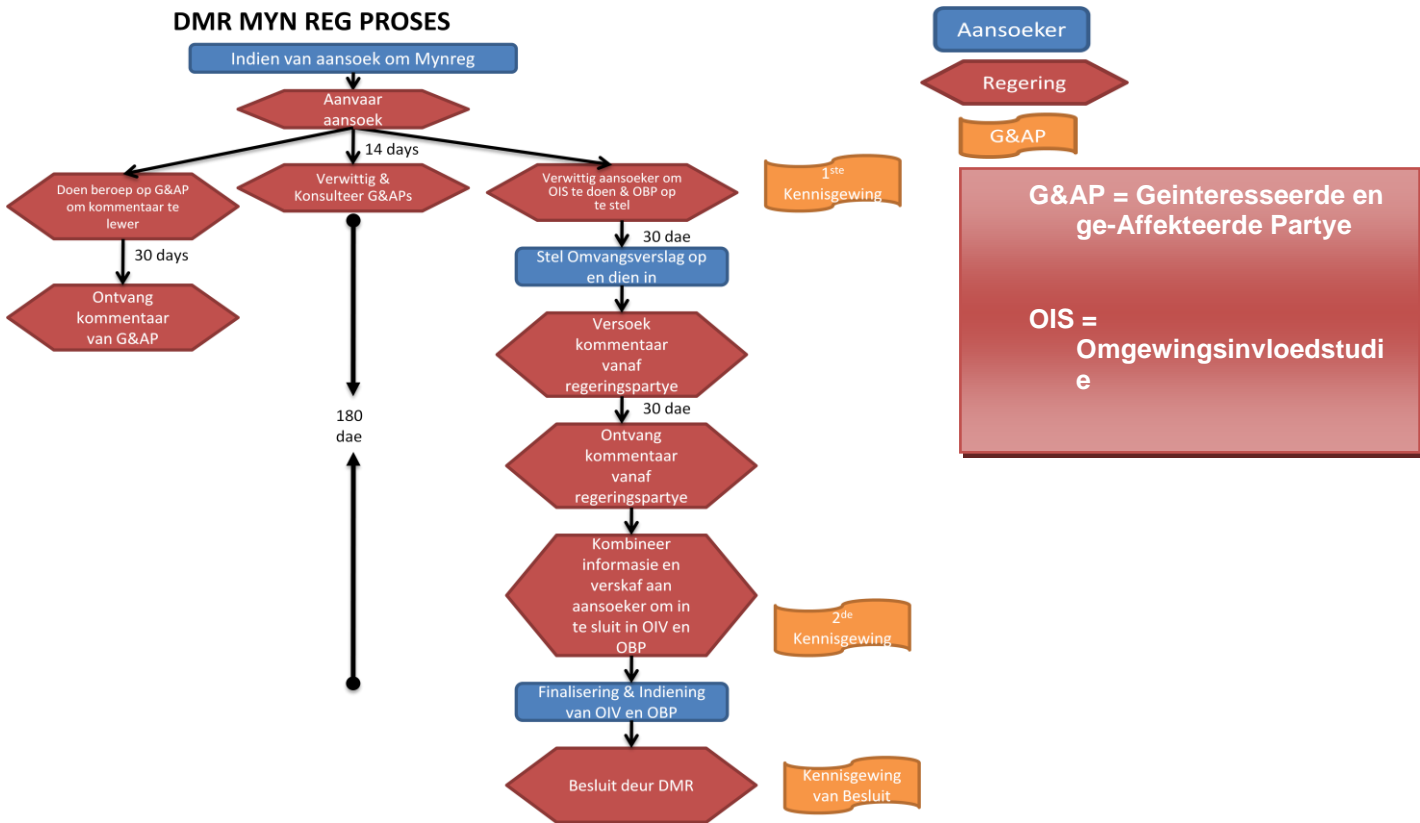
DMR MYN REG PROSES

Indien van aansoek om Mynreg

Aanvaar aansoek

14 days

Doen beroep op G&AP om kommentaar te lewer

30 days

Ontvang kommentaar van G&AP

Verwittig & Konsulteer G&APs

180 dae

Verwittig aansoeker om OIS te doen & OBP op te stel

$1^{ste}$ Kennisgewing

30 dae

Stel Omvangsverslag op en dien in

Versoek kommentaar vanaf regeringspartye

30 dae

Ontvang kommentaar vanaf regeringspartye

Kombineer informasie en verskaf aan aansoeker om in te sluit in OIV en OBP

$2^{de}$ Kennisgewing

Finalisering & Indiening van OIV en OBP

Besluit deur DMR

Kennisgewing van Besluit

Aansoeker

Regering

G&AP

G&AP = Geinteresseerde en ge-Affekteerde Partye

OIS = Omgewingsinvloedstudie